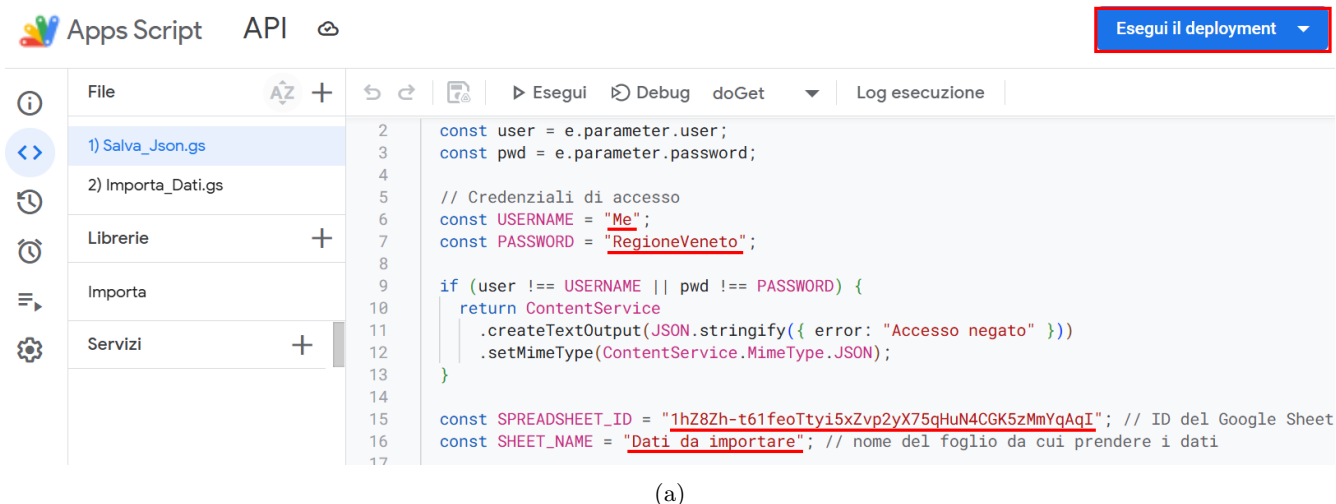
Apps Script API

Esegui il deployment

File

Esegui Debug doGet Log esecuzione

1) Salva_Json.gs
2) Importa_Dati.gs

Librerie

Importa

Servizi

2 const user = e.parameter.user;
3 const pwd = e.parameter.password;
4
5 // Credenziali di accesso
6 const USERNAME = "Me";
7 const PASSWORD = "RegioneVeneto";
8
9 if (user !== USERNAME || pwd !== PASSWORD) {
10 return ContentService
11 .createTextOutput(JSON.stringify({ error: "Accesso negato" }))
12 .setMimeType(ContentService.MimeType.JSON);
13 }
14
15 const SPREADSHEET_ID = "1hZ8Zh-t61feoTtyi5xZvp2yX75qHuN4CGK5zMmYqAqI"; // ID del Google Sheet
16 const SHEET_NAME = "Dati da importare"; // nome del foglio da cui prendere i dati
17

(a)